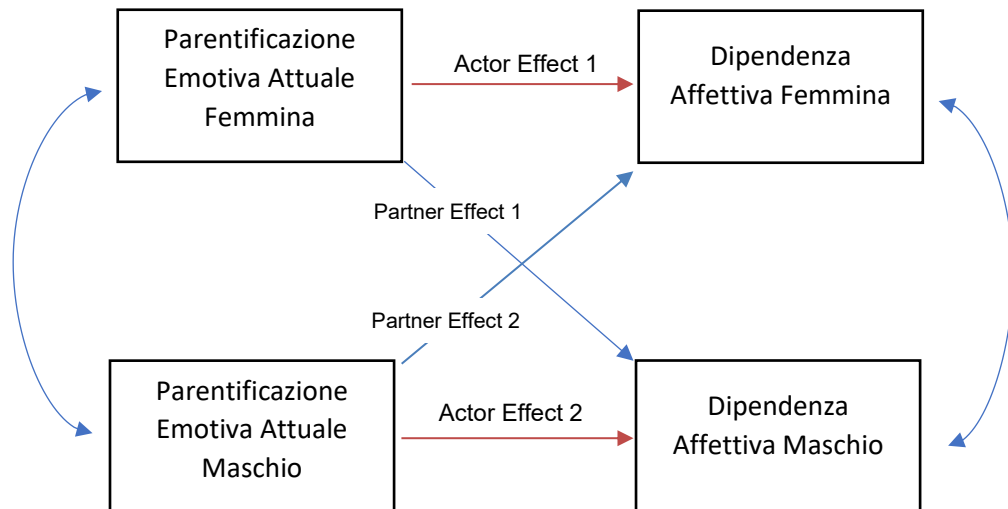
Parentificazione Emotiva Attuale Femmina

Actor Effect 1

Dipendenza Affettiva Femmina

Partner Effect 1

Partner Effect 2

Parentificazione Emotiva Attuale Maschio

Actor Effect 2

Dipendenza Affettiva Maschio